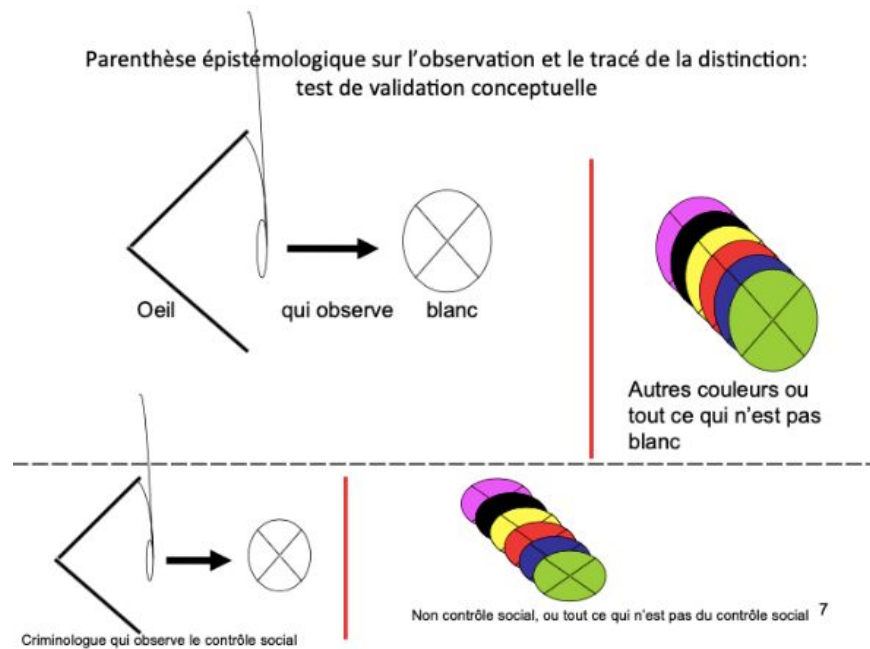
Parenthèse épistémologique sur l'observation et le tracé de la distinction: test de validation conceptuelle

Oeil

qui observe

blanc

Autres couleurs ou tout ce qui n'est pas blanc

Criminologue qui observe le contrôle social

Non contrôle social, ou tout ce qui n'est pas du contrôle social

7